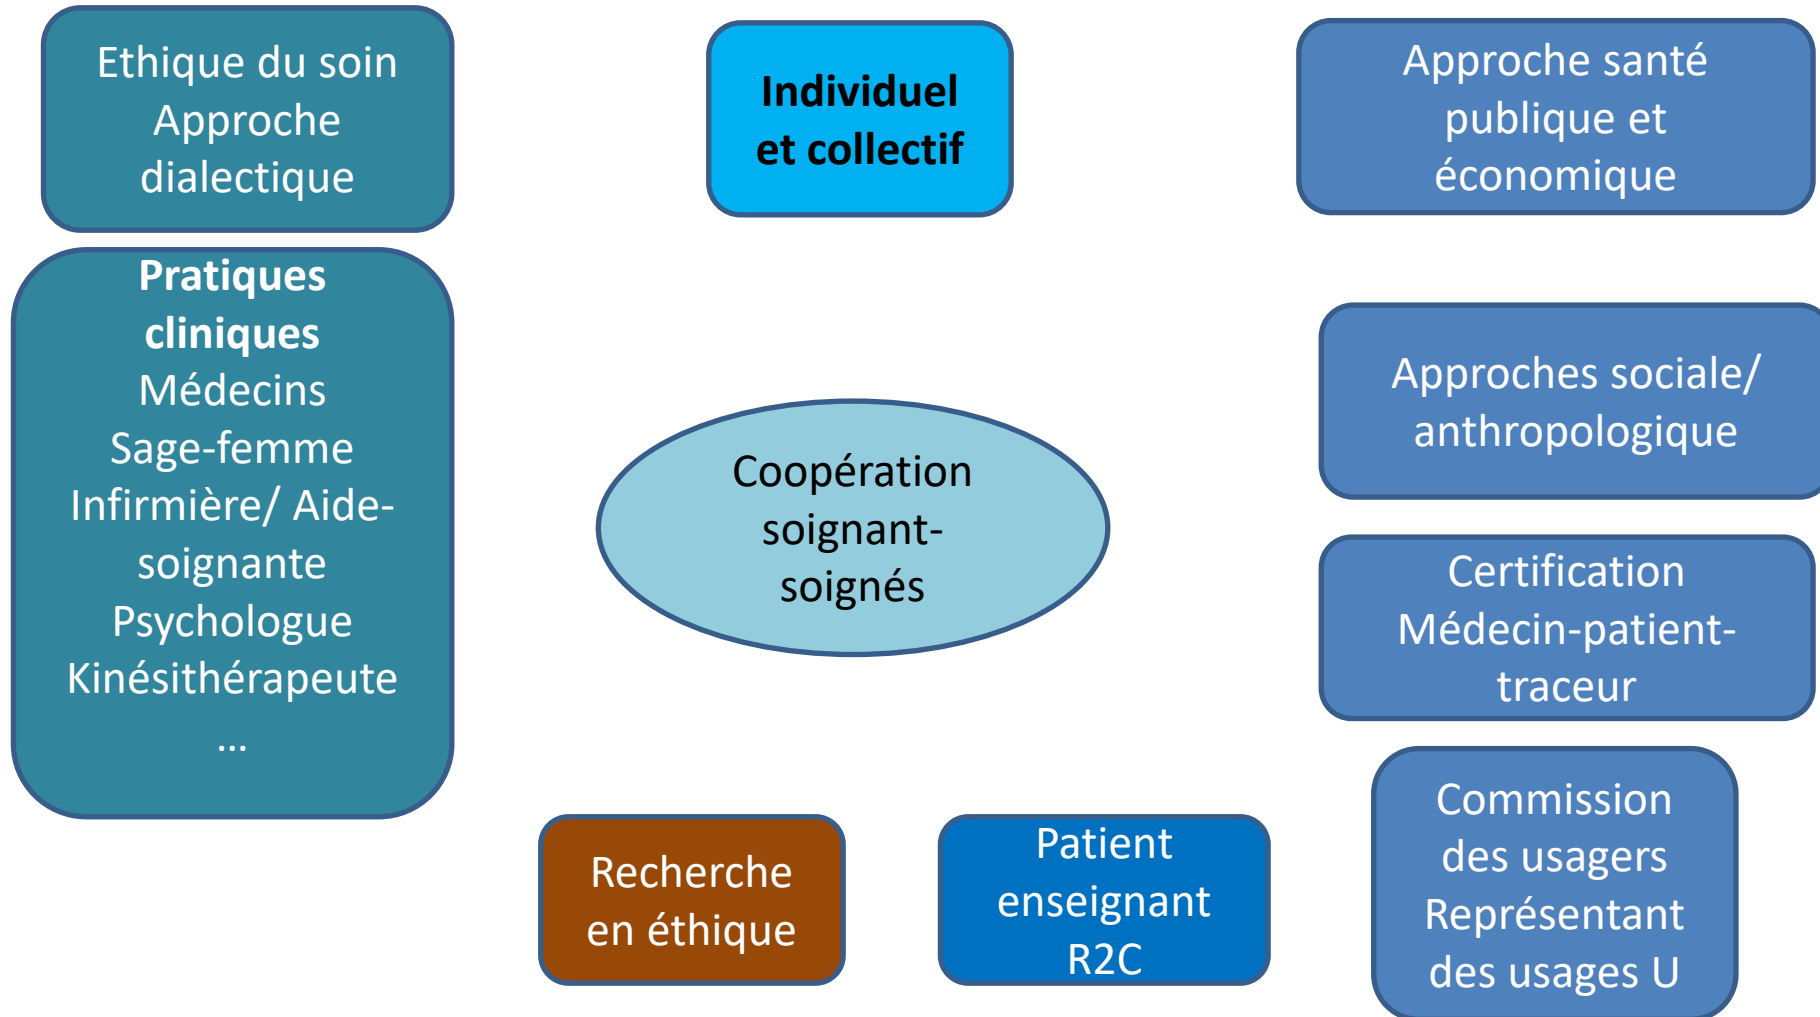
Ethique du soin
Approche dialectique

Individuel et collectif

Approche santé publique et économique

Pratiques cliniques
Médecins
Sage-femme
Infirmière/ Aide-soignante
Psychologue
Kinésithérapeute
…

Coopération soignant-soignés

Approches sociale/ anthropologique

Certification Médecin-patient-traceur

Commission des usagers
Représentant des usages U

Recherche en éthique

Patient enseignant R2C